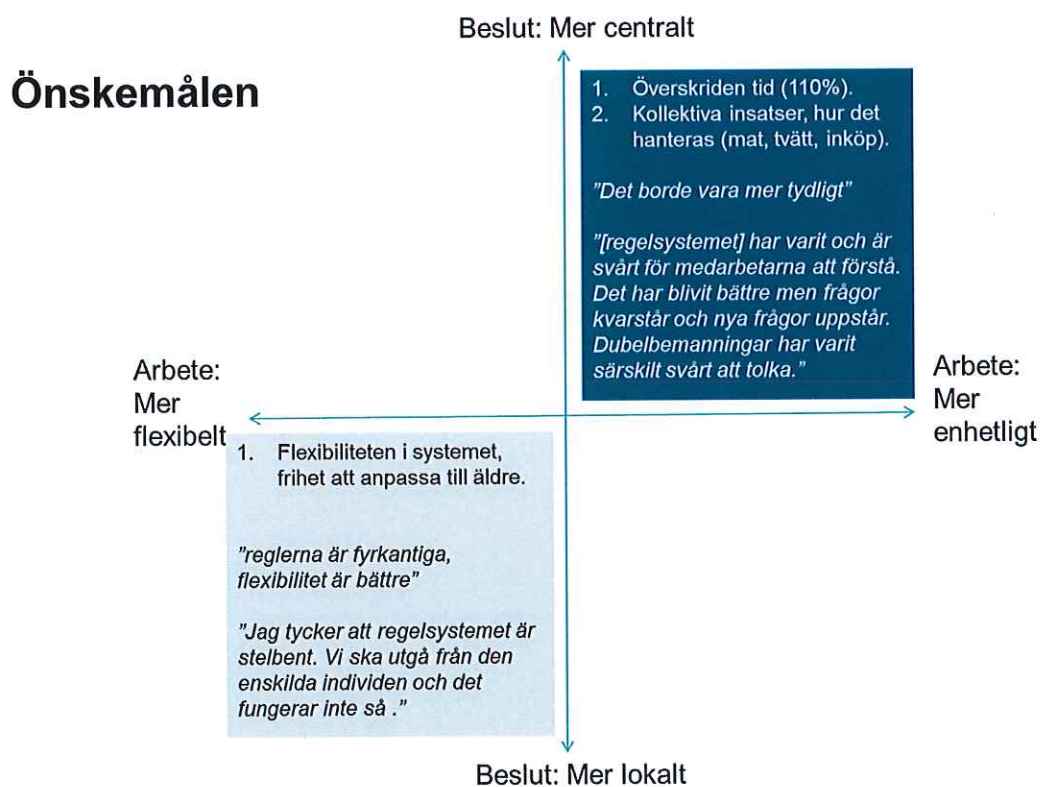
Önskemålen

Beslut: Mer centralt

1. Överskriden tid (110%).
2. Kollektiva insatser, hur det hanteras (mat, tvätt, inköp).

”Det borde vara mer tydligt”

”[regelsystemet] har varit och är svårt för medarbetarna att förstå. Det har blivit bättre men frågor kvarstår och nya frågor uppstår. Dubelbemanningar har varit särskilt svårt att tolka.”

Arbete: Mer flexibelt

Arbete: Mer enhetligt

1. Flexibiliteten i systemet, frihet att anpassa till äldre.

”reglerna är fyrkantiga, flexibilitet är bättre”

”Jag tycker att regelsystemet är stelbent. Vi ska utgå från den enskilda individen och det fungerar inte så .”

Beslut: Mer lokalt